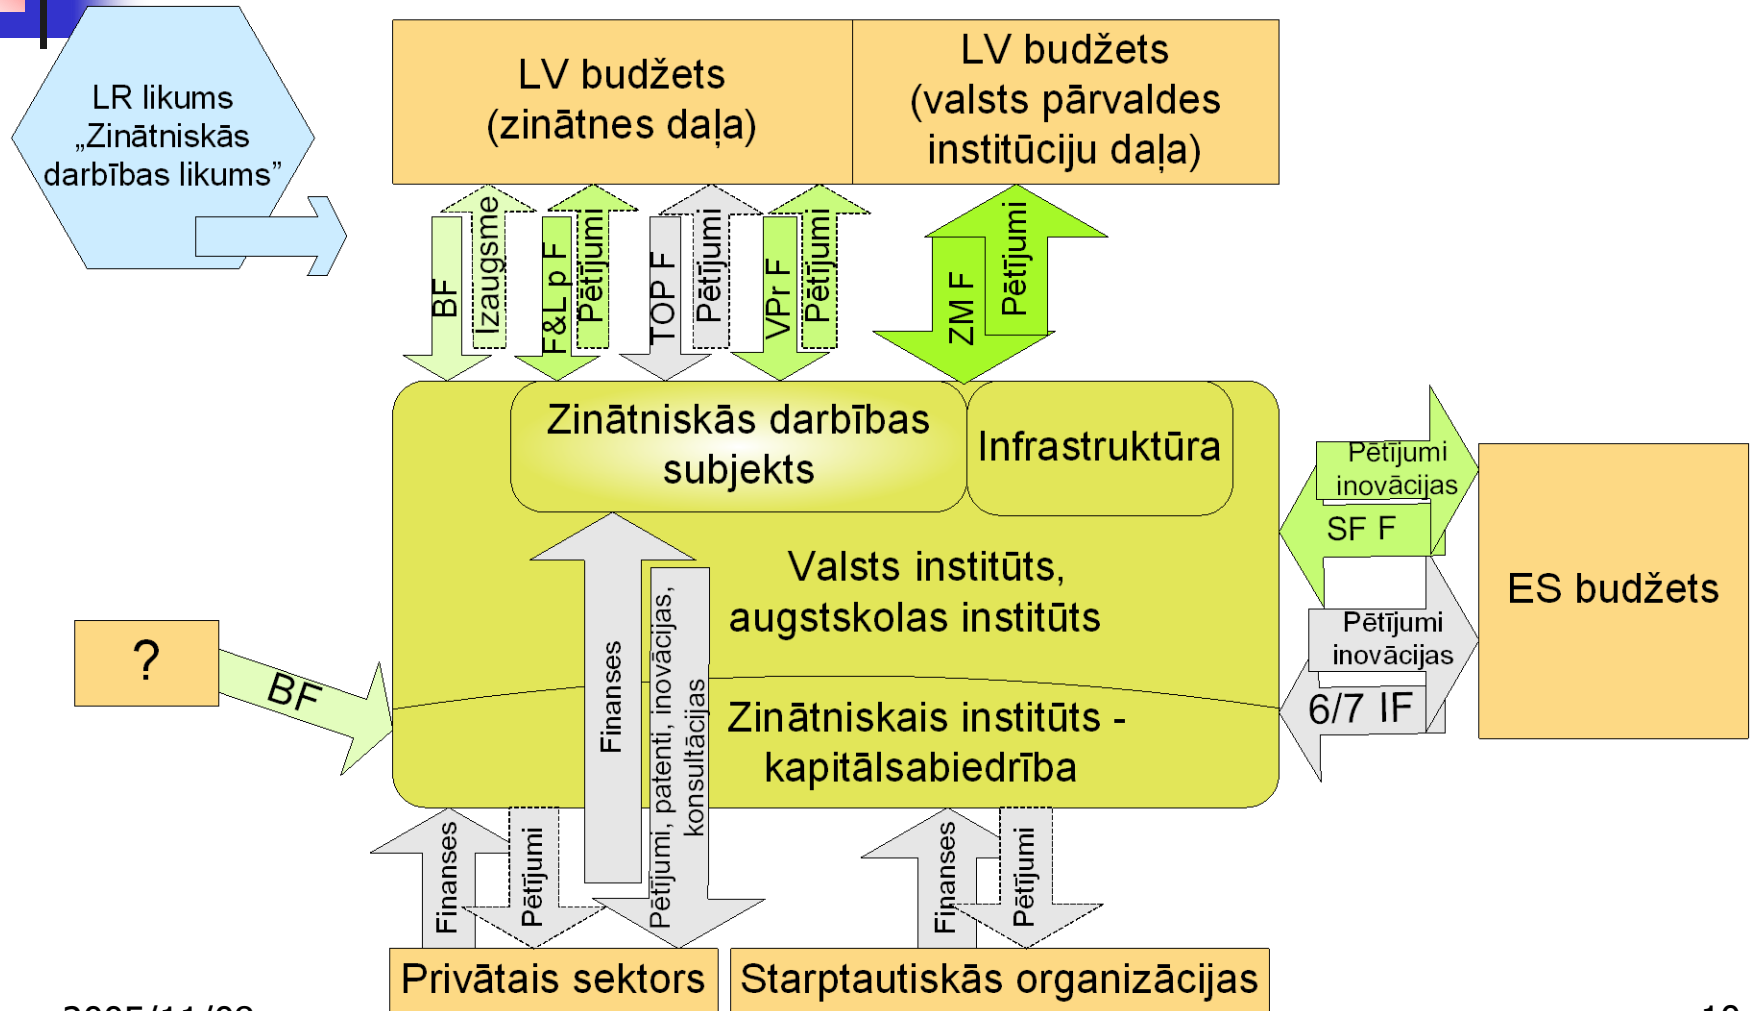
LR likums „Zinātniskās darbības likums"

LV budžets (zinātnes daļa)

LV budžets (valsts pārvaldes institūciju daļa)

BF

Izaugsme

F&L p F

Pētījumi

TOP F

Pētījumi

VPr F

Pētījumi

ZM F

Pētījumi

Zinātniskās darbības subjekts

Infrastruktūra

Pētījumi inovācijas

SF F

ES budžets

Valsts institūts, augstskolas institūts

Pētījumi inovācijas

6/7 IF

?

BF

Finanses

Pētījumi, patenti, inovācijas, konsultācijas

Zinātniskais institūts - kapitālsabiedrība

Finanses

Pētījumi

Finanses

Pētījumi

Privātais sektors

Starptautiskās organizācijas

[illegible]

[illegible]